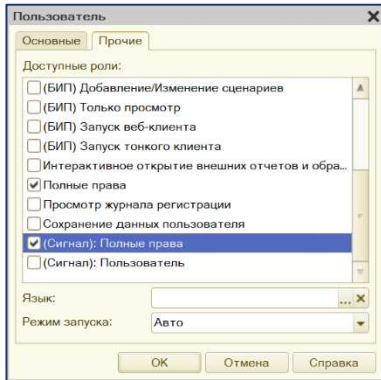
Пользователь

Основные Прочие

Доступные роли:

(БИП) Добавление/Изменение сценариев
(БИП) Только просмотр
(БИП) Запуск веб-клиента
(БИП) Запуск тонкого клиента
Интерактивное открытие внешних отчетов и обра...
Полные права
Просмотр журнала регистрации
Сохранение данных пользователя
(Сигнал): Полные права
(Сигнал): Пользователь

Язык: ... ×
Режим запуска: Авто

OK Отмена Справка